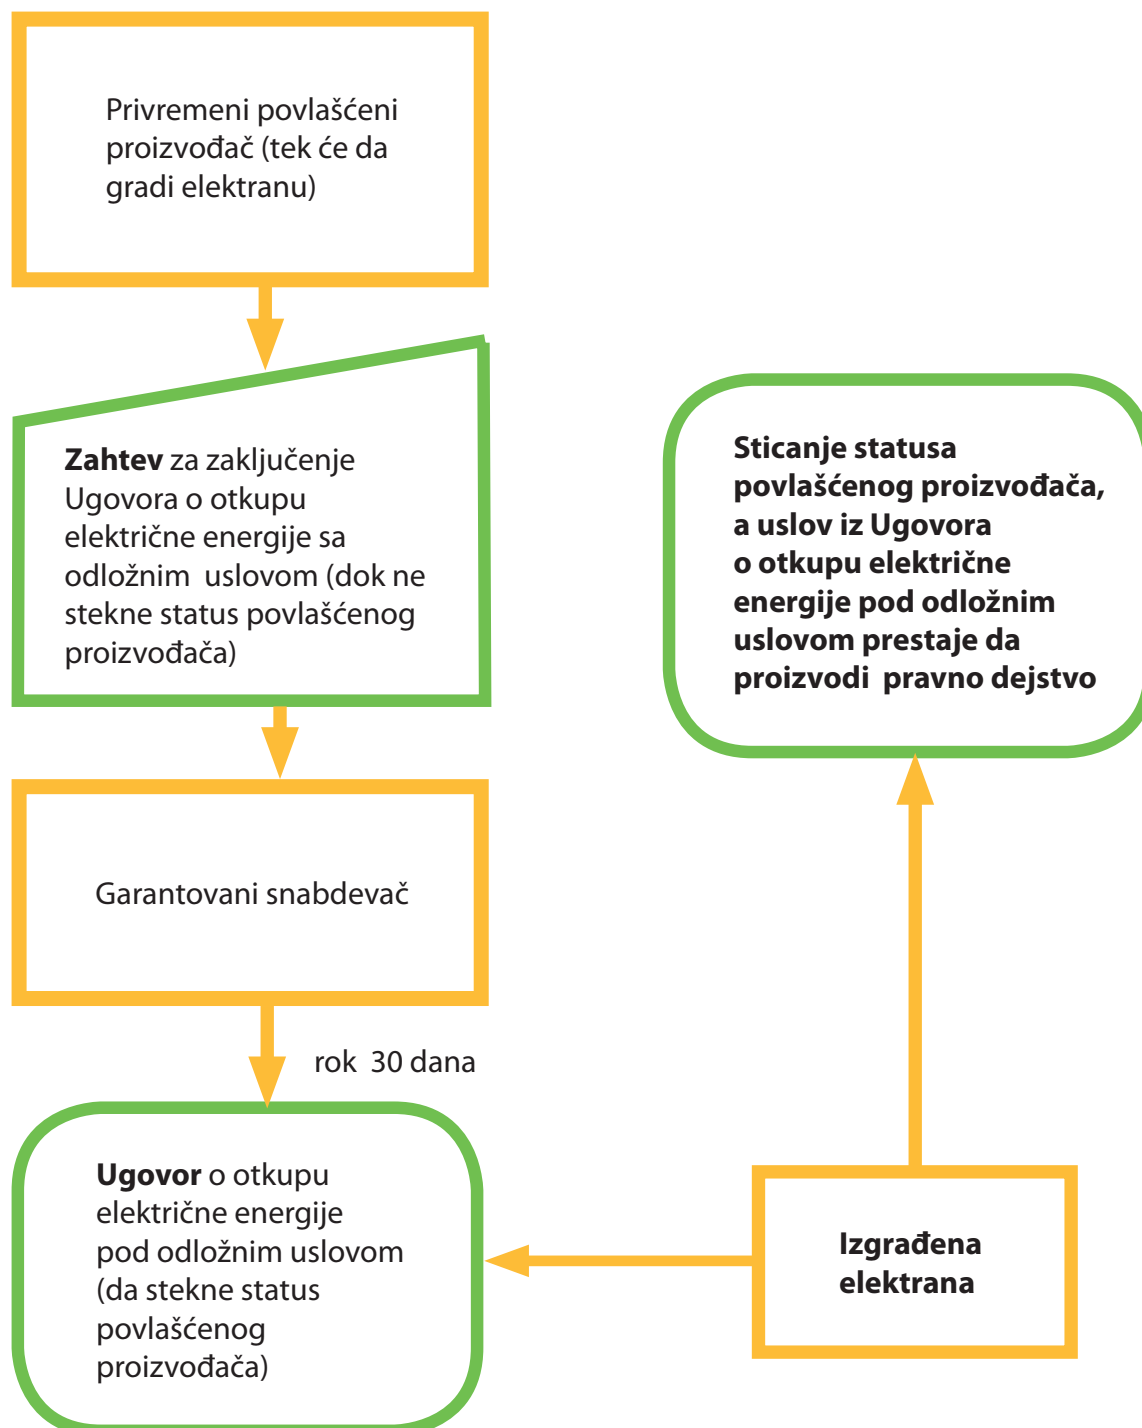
Privremeni povlašćeni proizvođač (tek će da gradi elektranu)

**Zahtev** za zaključenje Ugovora o otkupu električne energije sa odložnim uslovom (dok ne stekne status povlašćenog proizvođača)

Garantovani snabdevač

rok 30 dana

**Ugovor** o otkupu električne energije pod odložnim uslovom (da stekne status povlašćenog proizvođača)

**Sticanje statusa povlašćenog proizvođača, a uslov iz Ugovora o otkupu električne energije pod odložnim uslovom prestaje da proizvodi pravno dejstvo**

**Izgrađena elektrana**